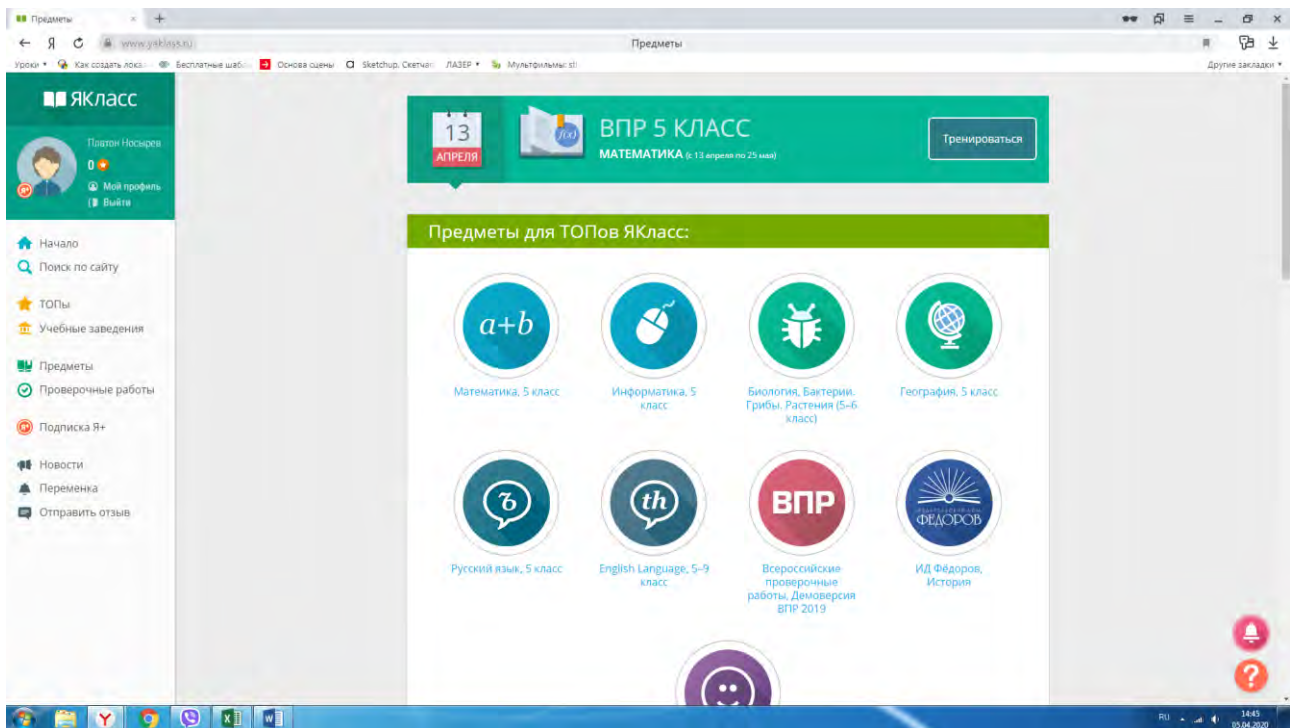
Предметы
www.yaklass.ru
Предметы
Уроки Как создать лока... Бесплатные шабл... Основа сцены Sketchup. Скетчап ЛАЗЕР Мультфильмы st
Другие закладки

ЯКласс
Платон Носырев
0
Мой профиль
Выйти

Начало
Поиск по сайту
ТОПы
Учебные заведения
Предметы
Проверочные работы
Подписка Я+
Новости
Переменка
Отправить отзыв

13
АПРЕЛЯ
$f(x)$
ВПР 5 КЛАСС
МАТЕМАТИКА (с 13 апреля по 25 мая)
Тренироваться

Предметы для ТОПов ЯКласс:

$a+b$
Математика, 5 класс
Информатика, 5 класс
Биология. Бактерии. Грибы. Растения (5-6 класс)
География, 5 класс
ъ
Русский язык, 5 класс
th
English Language, 5-9 класс
ВПР
Всероссийские проверочные работы, Демоверсия ВПР 2019
ФЁДОРОВ
ИД Фёдоров, История

RU 14:45 05.04.2020